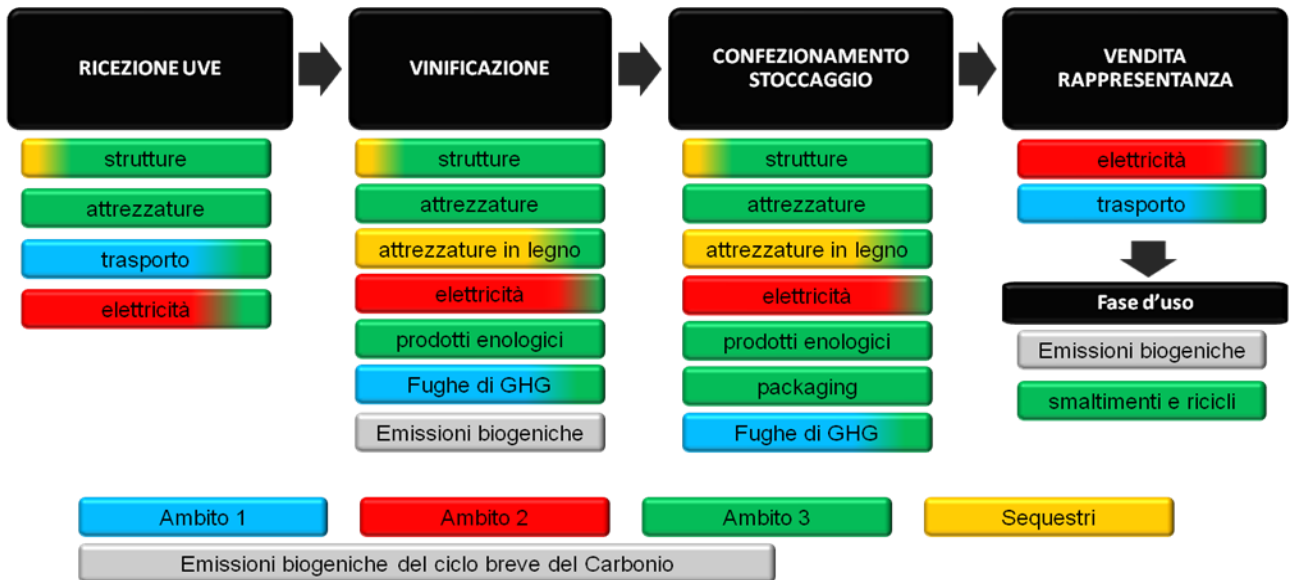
RICEZIONE UVE

strutture

attrezzature

trasporto

elettricità

VINIFICAZIONE

strutture

attrezzature

attrezzature in legno

elettricità

prodotti enologici

Fughe di GHG

Emissioni biogeniche

CONFEZIONAMENTO STOCCAGGIO

strutture

attrezzature

attrezzature in legno

elettricità

prodotti enologici

packaging

Fughe di GHG

VENDITA RAPPRESENTANZA

elettricità

trasporto

Fase d'uso

Emissioni biogeniche

smaltimenti e ricicli

Ambito 1

Ambito 2

Ambito 3

Sequestri

Emissioni biogeniche del ciclo breve del Carbonio